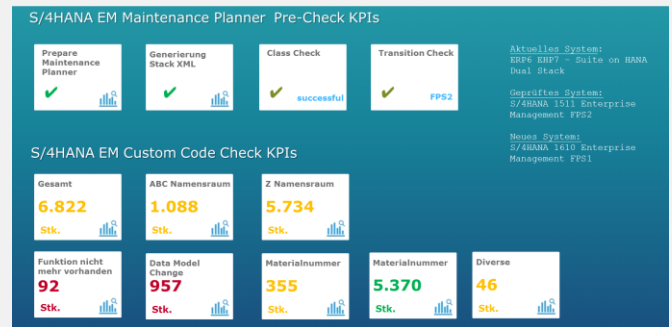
S/4HANA EM Maintenance Planner Pre-Check KPIs

Prepare Maintenance Planner
✔

Generierung Stack XML
✔

Class Check
✔ successful

Transition Check
✔ FPS2

Aktuelles System:
ERP6 EHP7 - Suite on HANA Dual Stack

Geprüftes System:
S/4HANA 1511 Enterprise Management FPS2

Neues System:
S/4HANA 1610 Enterprise Management FPS1

S/4HANA EM Custom Code Check KPIs

Gesamt
6.822
Stk.

ABC Namensraum
1.088
Stk.

Z Namensraum
5.734
Stk.

Funktion nicht mehr vorhanden
92
Stk.

Data Model Change
957
Stk.

Materialnummer
355
Stk.

Materialnummer
5.370
Stk.

Diverse
46
Stk.